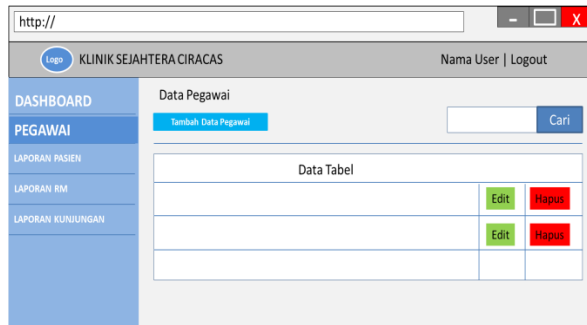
http://

X

Logo KLINIK SEJAHTERA CIRACAS

Nama User | Logout

DASHBOARD
PEGAWAI
LAPORAN PASIEN
LAPORAN RM
LAPORAN KUNJUNGAN

Data Pegawai

Tambah Data Pegawai

Cari

| Data Tabel | | |
|---|---|---|
| | Edit | Hapus |
| | Edit | Hapus |
| | | |